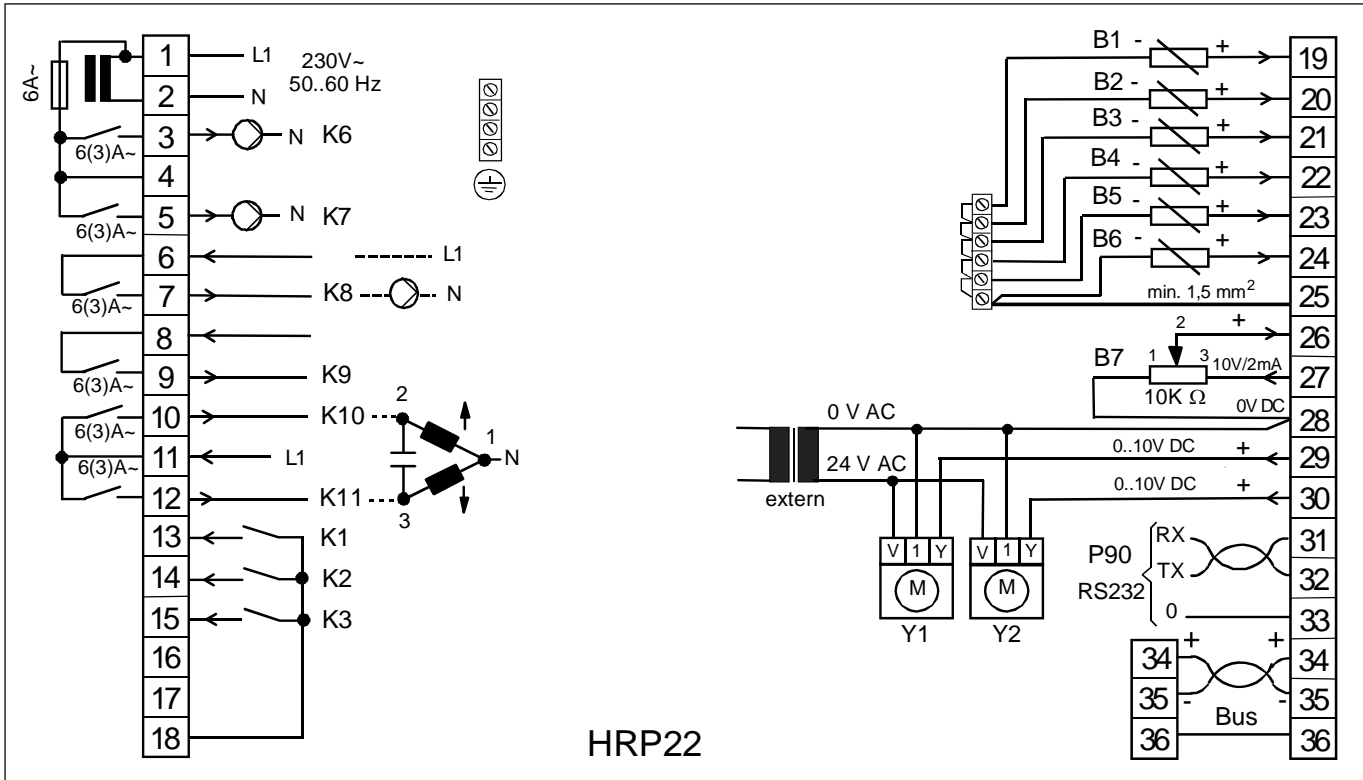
6A~
1
L1
230V~
50..60 Hz
2
N
3
N
K6
6(3)A~
4
5
N
K7
6(3)A~
6
L1
7
K8
N
6(3)A~
8
9
K9
6(3)A~
10
K10
2
1
6(3)A~
11
L1
N
6(3)A~
12
K11
3
13
K1
14
K2
15
K3
16
17
18
HRP22
B1 -
+
19
B2 -
+
20
B3 -
+
21
B4 -
+
22
B5 -
+
23
B6 -
+
24
min. 1,5 mm$^2$
25
2
+
26
B7
1
3
10V/2mA
27
10K Ω
0V DC
28
0 V AC
0..10V DC
+
29
24 V AC
0..10V DC
+
30
extern
V
1
Y
V
1
Y
M
M
Y1
Y2
P90
RS232
RX
TX
0
31
32
33
34
+
+
34
35
-
-
35
Bus
36
36